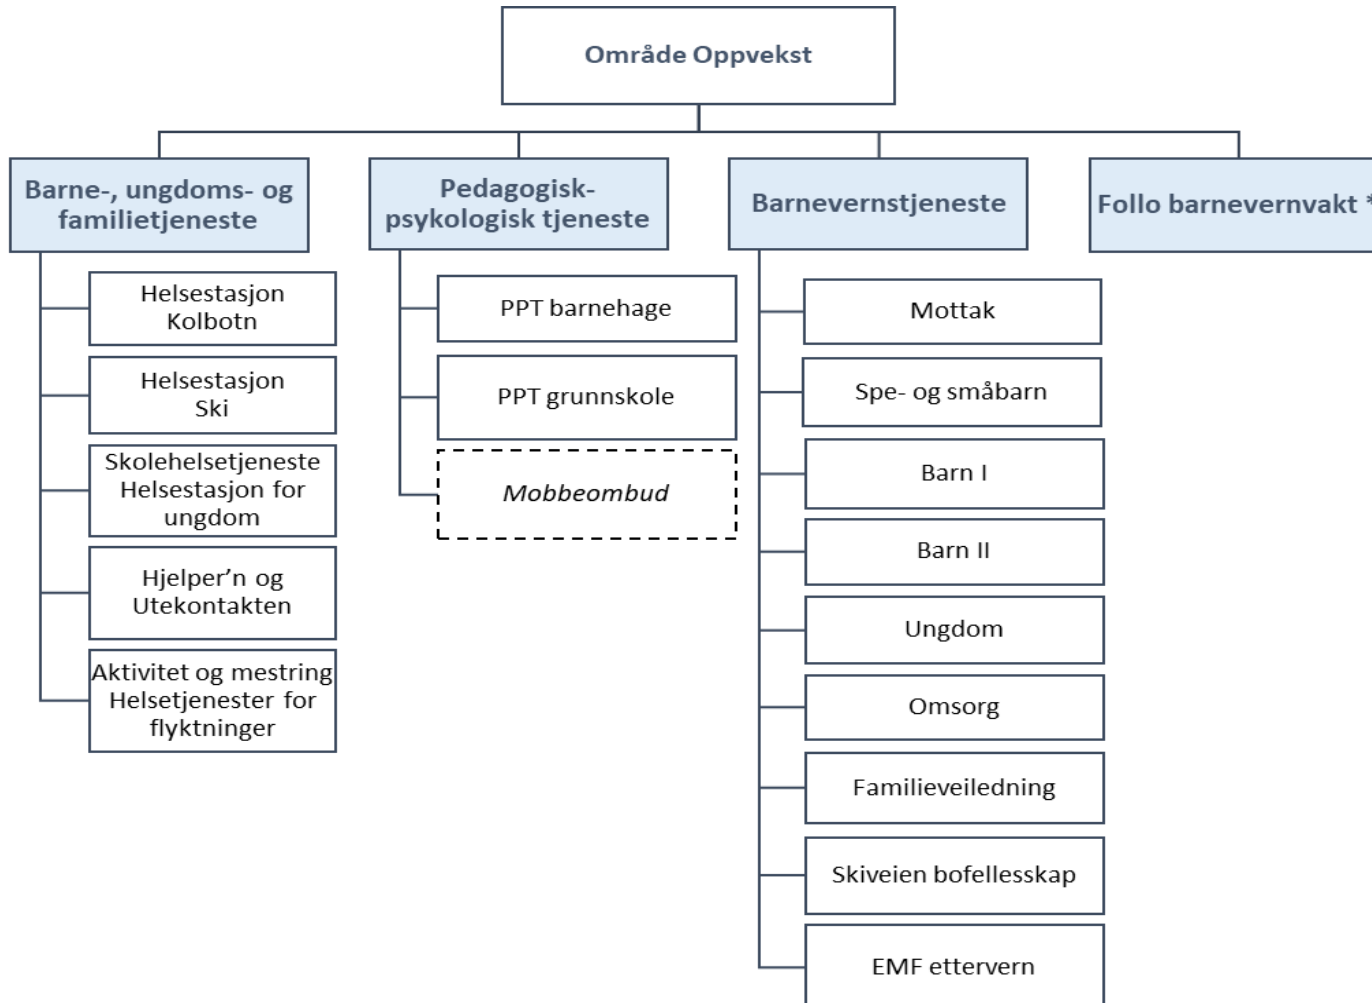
Område Oppvekst

Barne-, ungdoms- og familietjeneste

Helsestasjon Kolbotn

Helsestasjon Ski

Skolehelsetjeneste Helsestasjon for ungdom

Hjelper'n og Utekontakten

Aktivitet og mestring Helsetjenester for flyktninger

Pedagogisk-psykologisk tjeneste

PPT barnehage

PPT grunnskole

Mobbeombud

Barnevernstjeneste

Mottak

Spe- og småbarn

Barn I

Barn II

Ungdom

Omsorg

Familieveiledning

Skiveien bofellesskap

EMF ettervern

Follo barnevernvakt *